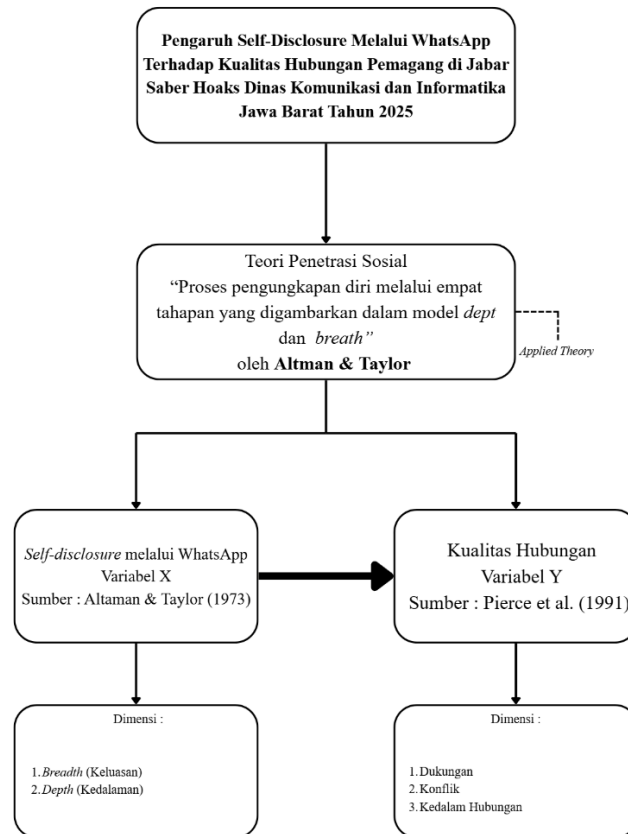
Pengaruh Self-Disclosure Melalui WhatsApp Terhadap Kualitas Hubungan Pemagang di Jabar Saber Hoaks Dinas Komunikasi dan Informatika Jawa Barat Tahun 2025

Teori Penetrasi Sosial
"Proses pengungkapan diri melalui empat tahapan yang digambarkan dalam model dept dan breath"
oleh Altman & Taylor

Applied Theory

Self-disclosure melalui WhatsApp
Variabel X
Sumber : Altaman & Taylor (1973)

Kualitas Hubungan
Variabel Y
Sumber : Pierce et al. (1991)

Dimensi :

1. Breadth (Keluasan)
2. Depth (Kedalaman)

Dimensi :

1. Dukungan
2. Konflik
3. Kedalam Hubungan